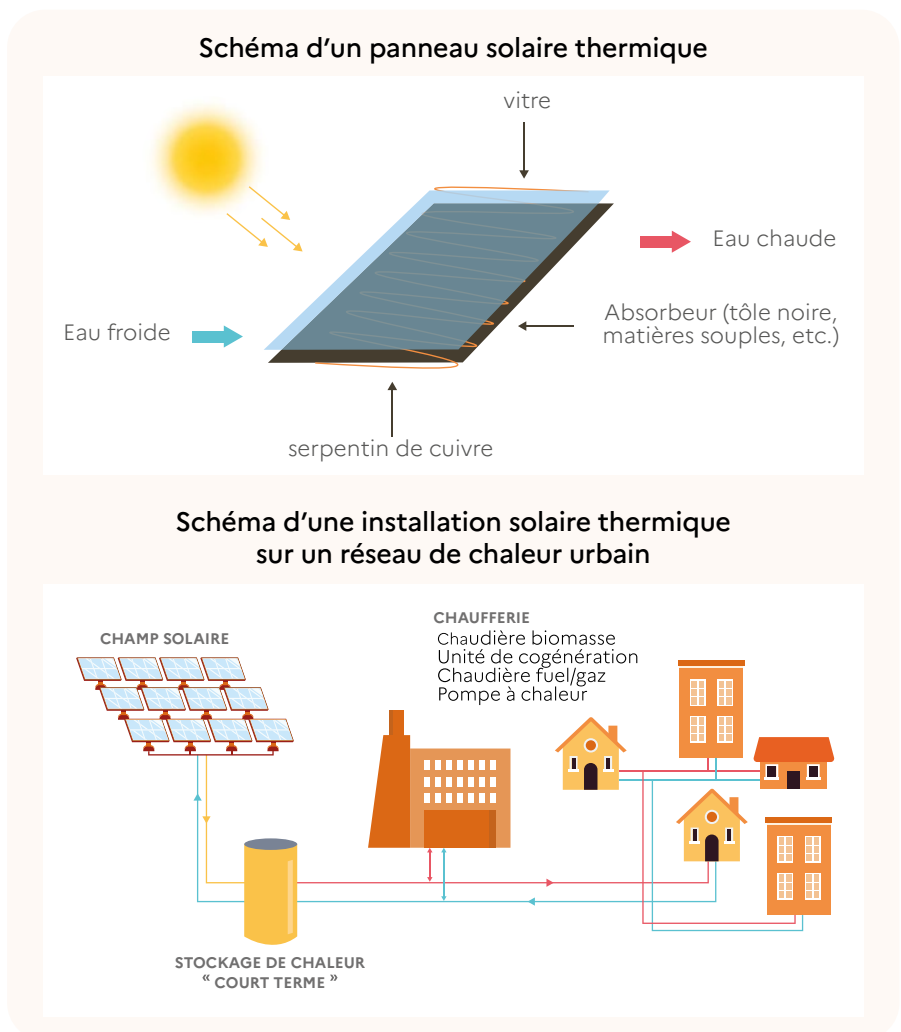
Schéma d'un panneau solaire thermique

vitre

Eau chaude

Absorbeur (tôle noire, matières souples, etc.)

Eau froide

serpentin de cuivre

Schéma d'une installation solaire thermique sur un réseau de chaleur urbain

CHAMP SOLAIRE

CHAUFFERIE
Chaudière biomasse
Unité de cogénération
Chaudière fuel/gaz
Pompe à chaleur

STOCKAGE DE CHALEUR
" COURT TERME "